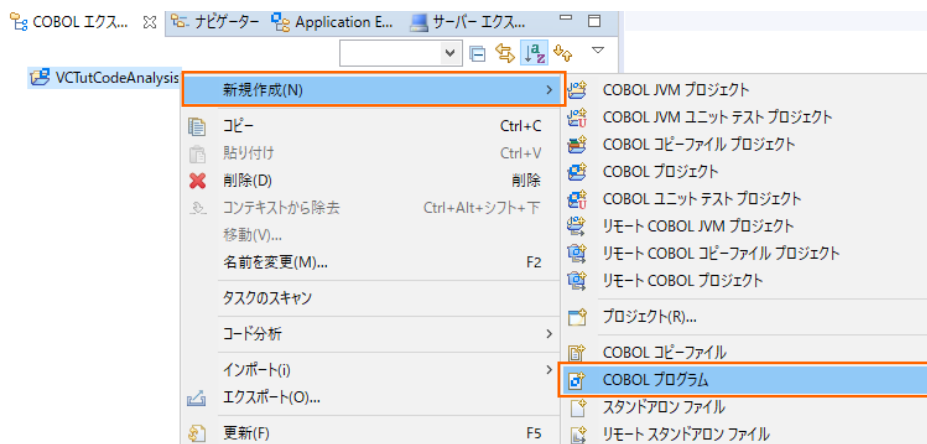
COBOL エクス... ナビゲーター Application E... サーバー エクス...

VCTutCodeAnalysis

新規作成(N)
コピー Ctrl+C
貼り付け Ctrl+V
削除(D) 削除
コンテキストから除去 Ctrl+Alt+シフト+下
移動(V)...
名前を変更(M)... F2
タスクのスキャン
コード分析
インポート(i)
エクスポート(O)...
更新(F) F5

COBOL JVM プロジェクト
COBOL JVM ユニット テスト プロジェクト
COBOL コピーファイル プロジェクト
COBOL プロジェクト
COBOL ユニット テスト プロジェクト
リモート COBOL JVM プロジェクト
リモート COBOL コピーファイル プロジェクト
リモート COBOL プロジェクト
プロジェクト(R)...
COBOL コピーファイル
COBOL プログラム
スタンドアロン ファイル
リモート スタンドアロン ファイル